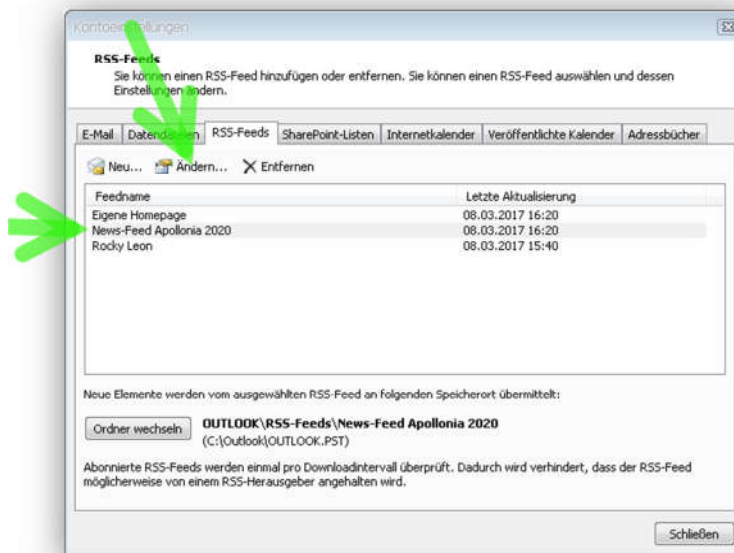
Kontoei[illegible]tellungen

RSS-Feeds
Sie kon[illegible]en einen RSS-Feed hinzufügen oder entfernen. Sie können einen RSS-Feed auswählen und dessen Einstellungen ändern.

E-Mail | Datend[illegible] | RSS-Feeds | SharePoint-Listen | Internetkalender | Veröffentlichte Kalender | Adressbücher

Neu... Ändern... Entfernen

| Feedname | Letzte Aktualisierung |
|---|---|
| Eigene Homepage | 08.03.2017 16:20 |
| News-Feed Apollonia 2020 | 08.03.2017 16:20 |
| Rocky Leon | 08.03.2017 15:40 |

Neue Elemente werden vom ausgewählten RSS-Feed an folgenden Speicherort übermittelt:

Ordner wechseln

OUTLOOK\RSS-Feeds\News-Feed Apollonia 2020
(C:\Outlook\OUTLOOK.PST)

Abonnierte RSS-Feeds werden einmal pro Downloadintervall überprüft. Dadurch wird verhindert, dass der RSS-Feed möglicherweise von einem RSS-Herausgeber angehalten wird.

Schließen